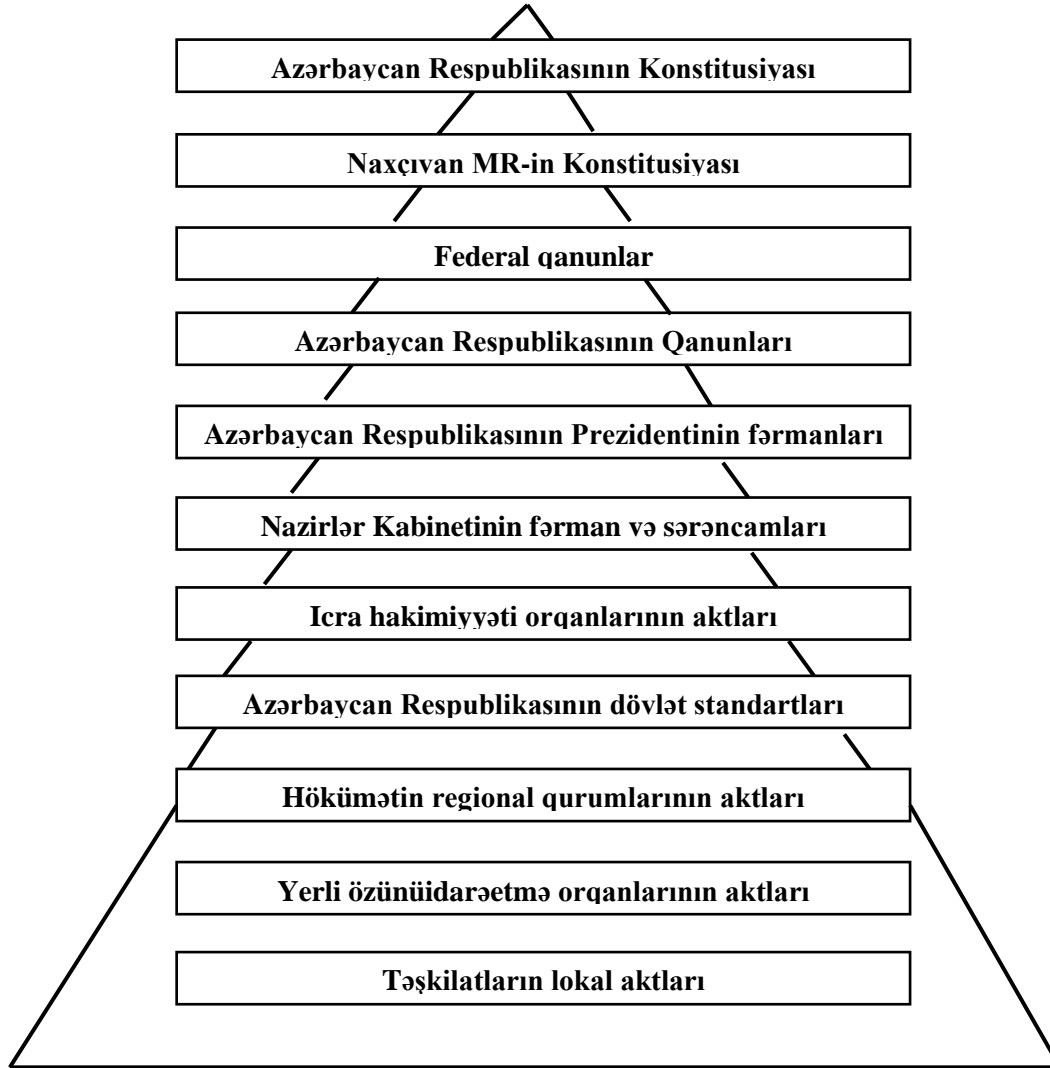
Azərbaycan Respublikasının Konstitusiyası

Naxçıvan MR-in Konstitusiyası

Federal qanunlar

Azərbaycan Respublikasının Qanunları

Azərbaycan Respublikasının Prezidentinin fərmanları

Nazirlər Kabinetinin fərman və sərəncamları

Icra hakimiyyəti orqanlarının aktları

Azərbaycan Respublikasının dövlət standartları

Hökümətin regional qurumlarının aktları

Yerli özünüidarəetmə orqanlarının aktları

Təşkilatların lokal aktları